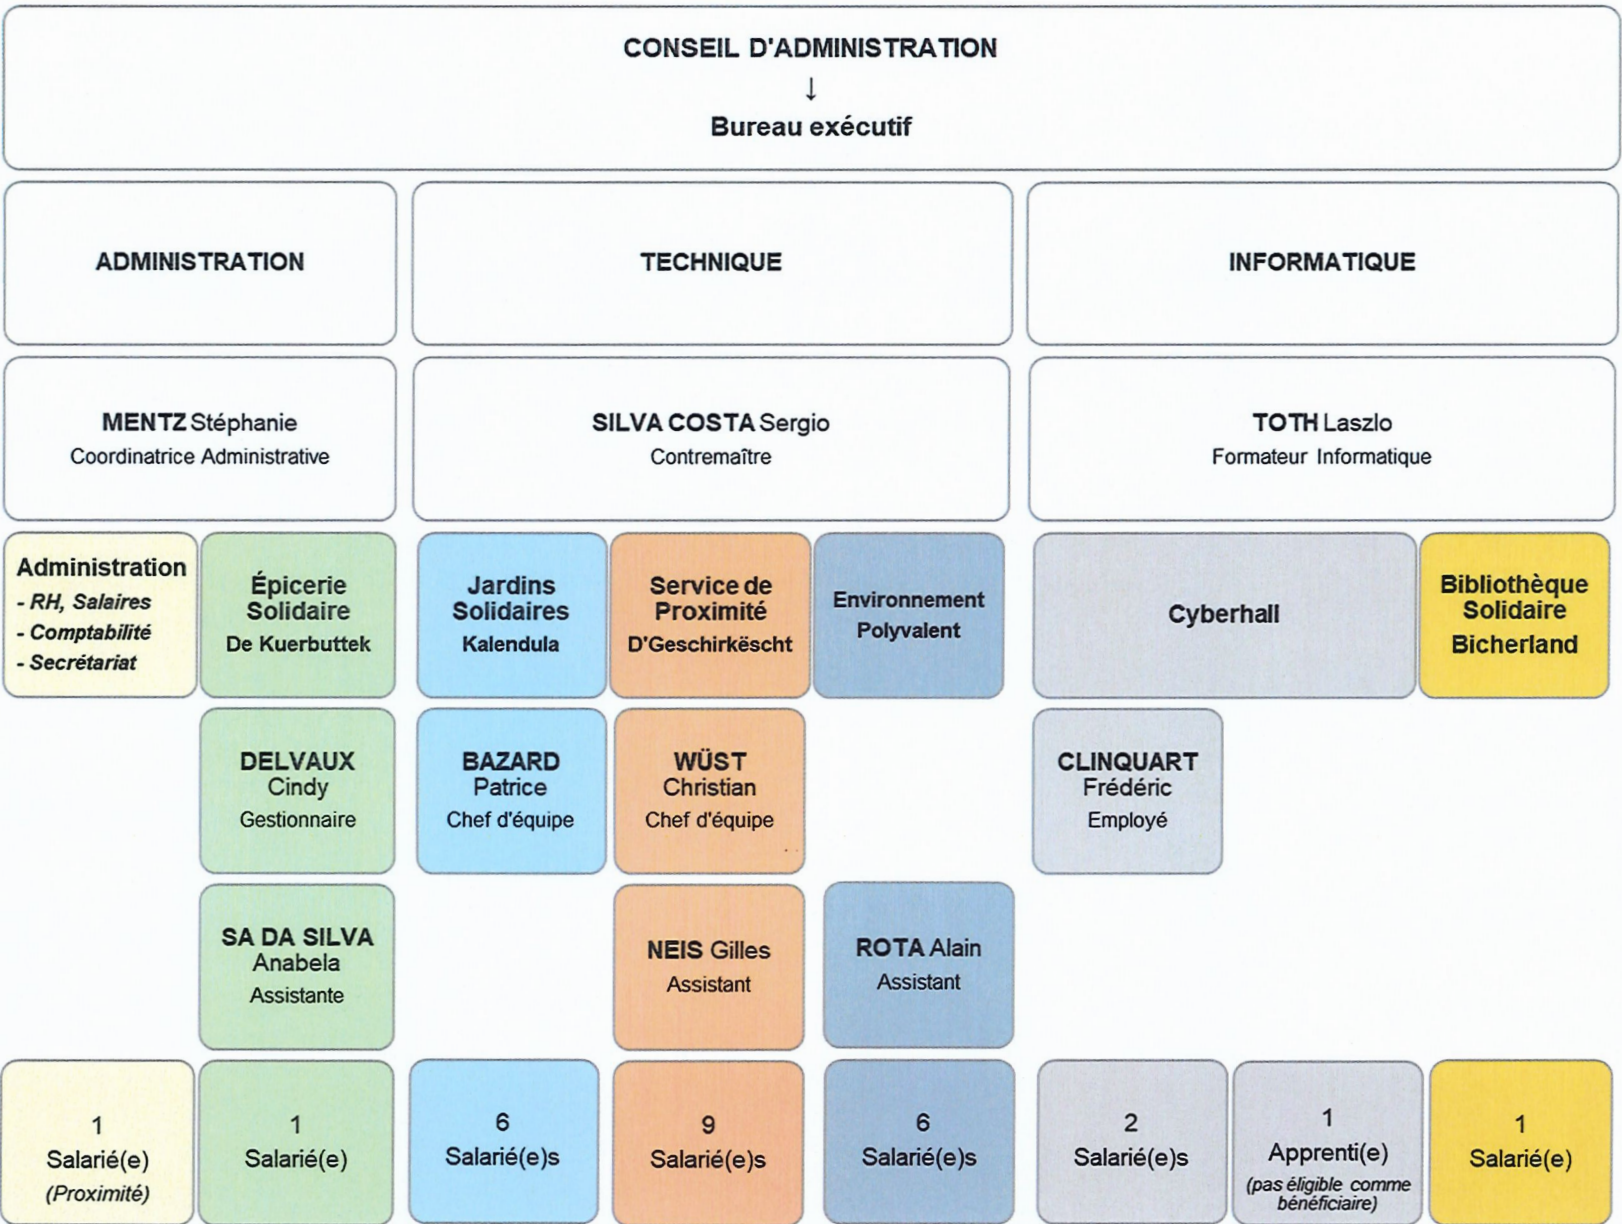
CONSEIL D'ADMINISTRATION
↓
Bureau exécutif

ADMINISTRATION

TECHNIQUE

INFORMATIQUE

MENTZ Stéphanie
Coordinatrice Administrative

SILVA COSTA Sergio
Contremaître

TOTH Laszlo
Formateur Informatique

Administration
- RH, Salaires
- Comptabilité
- Secrétariat

Épicerie Solidaire
De Kuerbuttek

Jardins Solidaires
Kalendula

Service de Proximité
D'Geschirkëscht

Environnement Polyvalent

Cyberhall

Bibliothèque Solidaire
Bicherland

DELVAUX Cindy
Gestionnaire

BAZARD Patrice
Chef d'équipe

WÜST Christian
Chef d'équipe

CLINQUART Frédéric
Employé

SA DA SILVA Anabela
Assistante

NEIS Gilles
Assistant

ROTA Alain
Assistant

1
Salarié(e)
(Proximité)

1
Salarié(e)

6
Salarié(e)s

9
Salarié(e)s

6
Salarié(e)s

2
Salarié(e)s

1
Apprenti(e)
(pas éligible comme bénéficiaire)

1
Salarié(e)